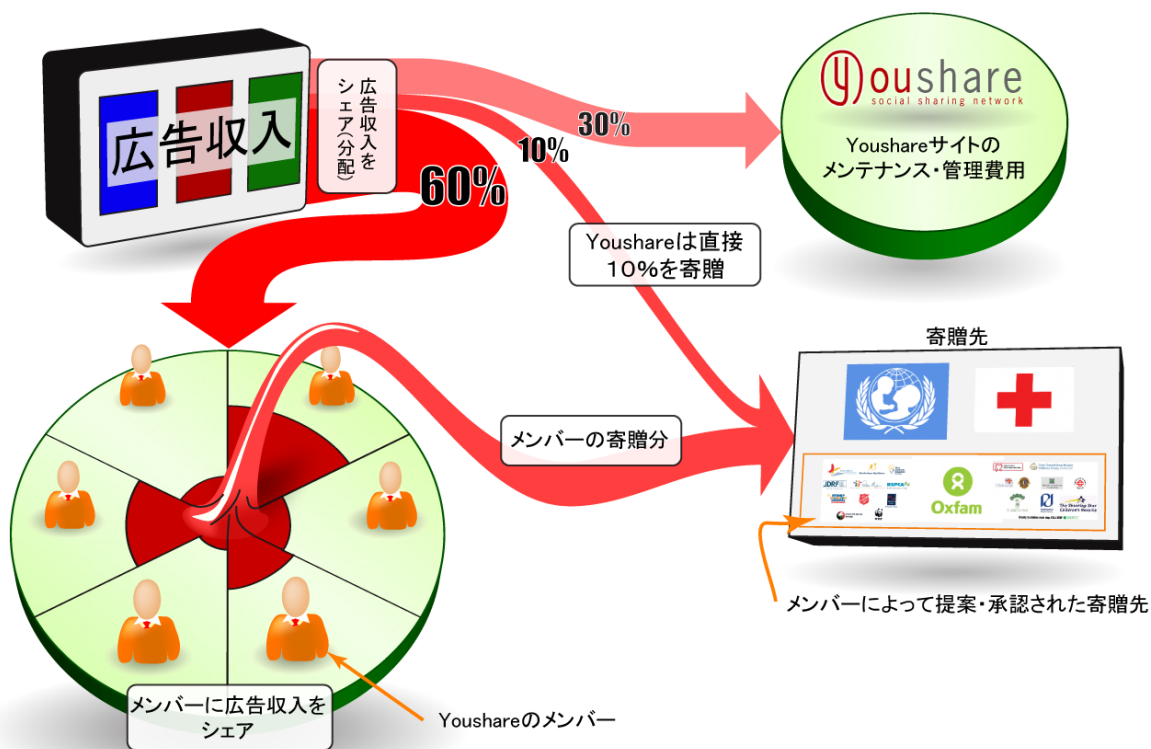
広告収入

広告収入をシェア(分配)

60%

10%

30%

youshare
social sharing network

Youshareサイトのメンテナンス・管理費用

Youshareは直接10%を寄贈

寄贈先

Oxfam

メンバーの寄贈分

メンバーによって提案・承認された寄贈先

メンバーに広告収入をシェア

Youshareのメンバー